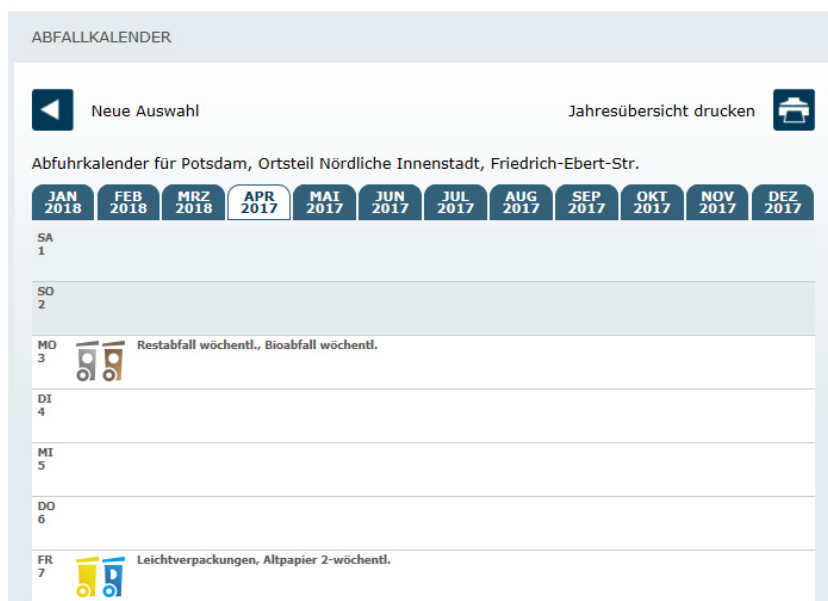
ABFALLKALENDER

Neue Auswahl

Jahresübersicht drucken

Abfuhrkalender für Potsdam, Ortsteil Nördliche Innenstadt, Friedrich-Ebert-Str.

JAN 2018 FEB 2018 MRZ 2018 APR 2017 MAI 2017 JUN 2017 JUL 2017 AUG 2017 SEP 2017 OKT 2017 NOV 2017 DEZ 2017

SA 1

SO 2

MO 3 Restabfall wöchentl., Bioabfall wöchentl.

DI 4

MI 5

DO 6

FR 7 Leichtverpackungen, Altpapier 2-wöchentl.